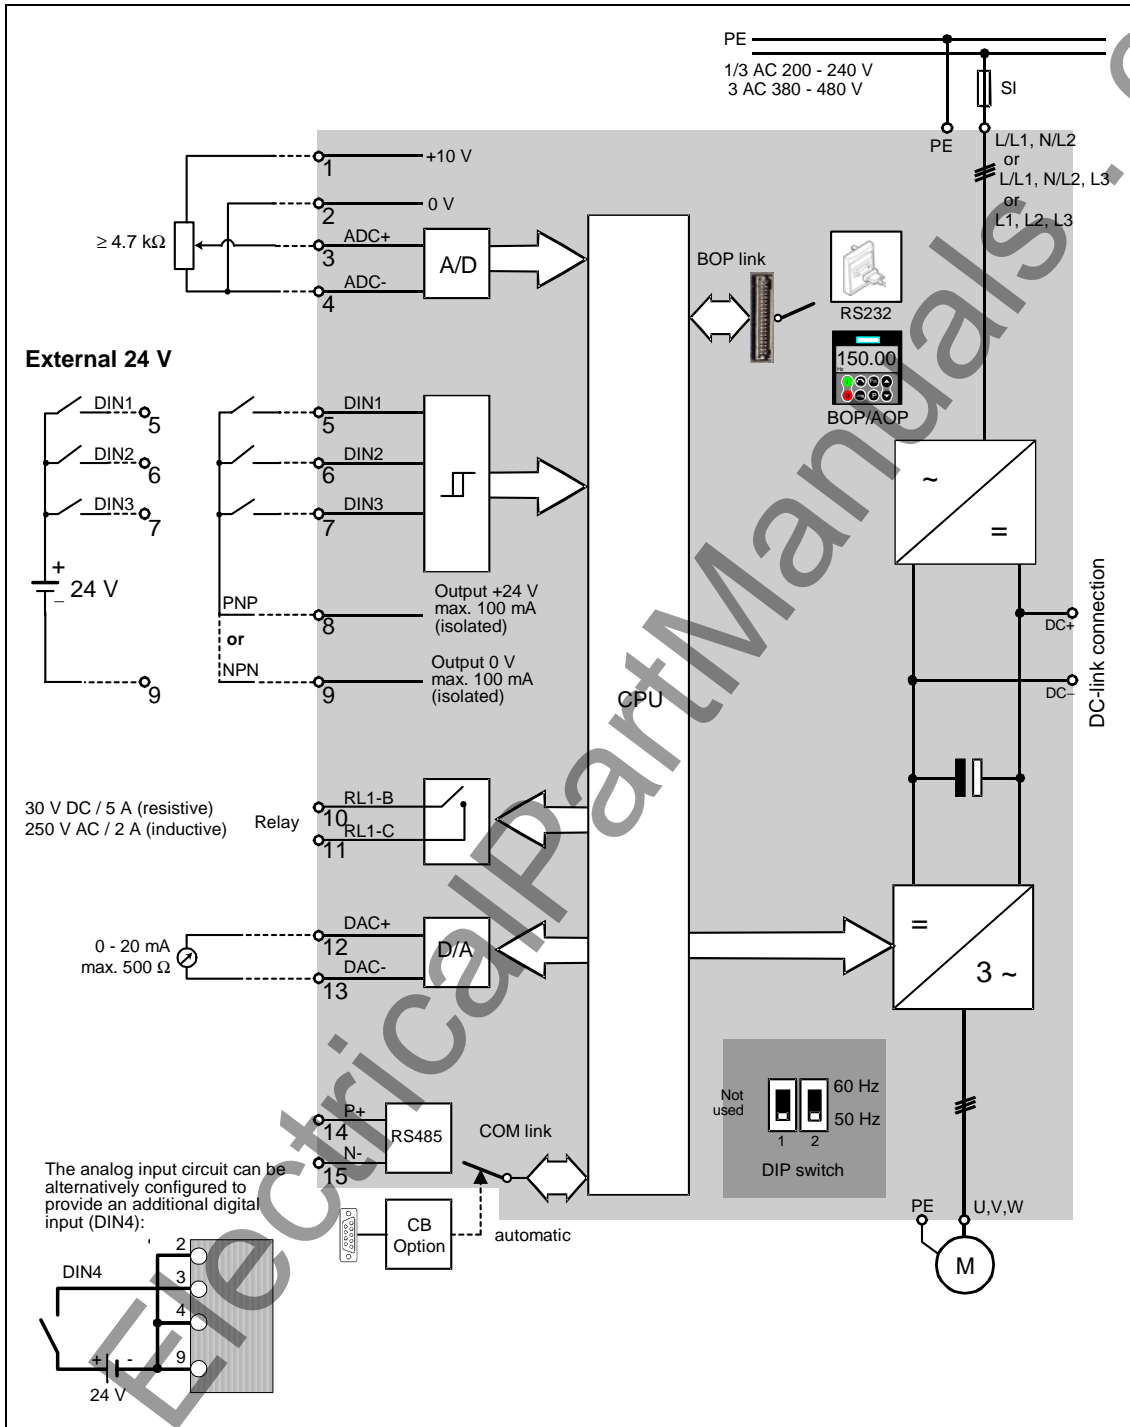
PE
1/3 AC 200 - 240 V
3 AC 380 - 480 V
SI
PE
L/L1, N/L2
or
L/L1, N/L2, L3
or
L1, L2, L3

1
+10 V
2
0 V
$\geq$ 4.7 k$\Omega$
ADC+
3
A/D
ADC-
4
BOP link
RS232
150.00
BOP/AOP

External 24 V
DIN1
5
DIN2
6
DIN3
7
+
24 V
_
9
DIN1
5
DIN2
6
DIN3
7
PNP
8
or
NPN
9
Output +24 V
max. 100 mA
(isolated)
Output 0 V
max. 100 mA
(isolated)
CPU
~
=
DC+
DC–
DC-link connection

30 V DC / 5 A (resistive)
250 V AC / 2 A (inductive)
Relay
RL1-B
10
RL1-C
11

0 - 20 mA
max. 500 $\Omega$
DAC+
12
D/A
DAC-
13
=
3 ~

Not used
60 Hz
50 Hz
1 2
DIP switch

P+
14
RS485
N-
15
COM link
The analog input circuit can be alternatively configured to provide an additional digital input (DIN4):
2
3
4
9
DIN4
+ -
24 V
CB
Option
automatic
PE
U,V,W
M

ElectricalPartManuals.com